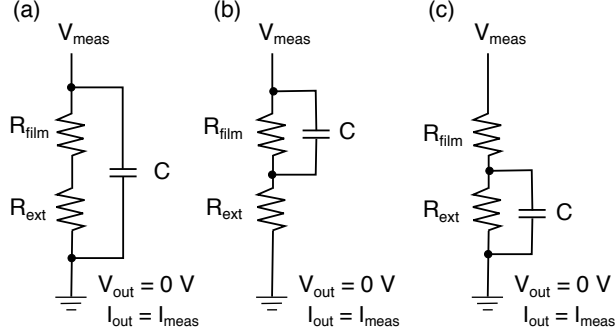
(a)

$V_{meas}$

$R_{film}$

C

$R_{ext}$

$V_{out} = 0$ V
$I_{out} = I_{meas}$

(b)

$V_{meas}$

$R_{film}$

C

$R_{ext}$

$V_{out} = 0$ V
$I_{out} = I_{meas}$

(c)

$V_{meas}$

$R_{film}$

$R_{ext}$

C

$V_{out} = 0$ V
$I_{out} = I_{meas}$